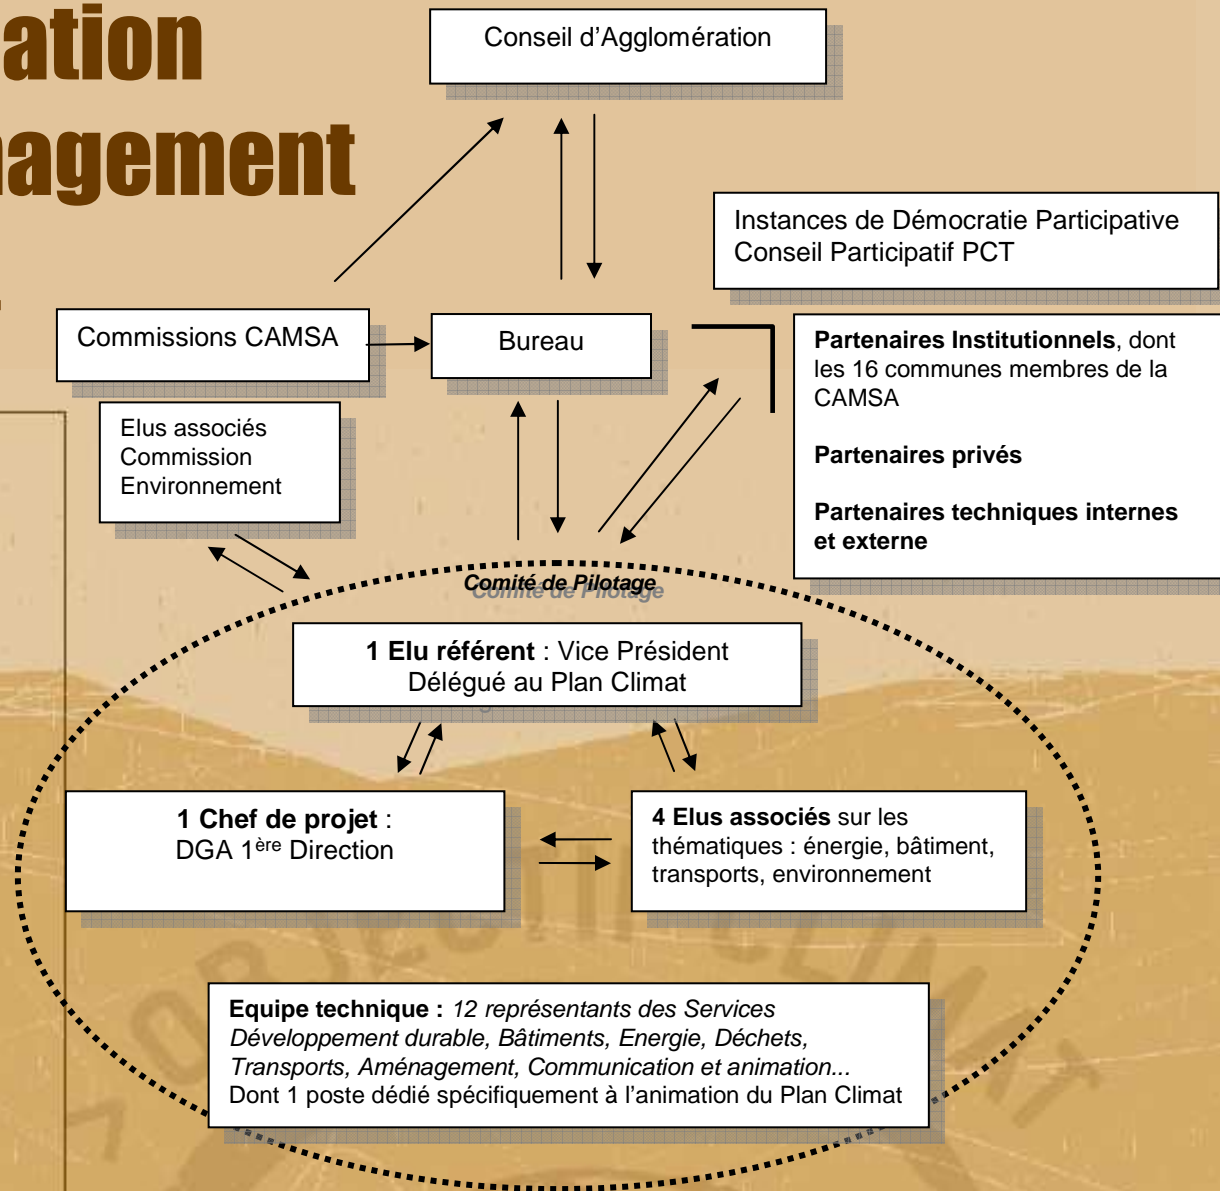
ation
nagement

Conseil d'Agglomération

Instances de Démocratie Participative
Conseil Participatif PCT

Commissions CAMSA

Bureau

**Partenaires Institutionnels**, dont les 16 communes membres de la CAMSA

**Partenaires privés**

**Partenaires techniques internes et externe**

Elus associés
Commission
Environnement

*Comité de Pilotage*

**1 Elu référent** : Vice Président
Délégué au Plan Climat

**1 Chef de projet** :
DGA 1$^{ère}$ Direction

**4 Elus associés** sur les thématiques : énergie, bâtiment, transports, environnement

**Equipe technique :** *12 représentants des Services Développement durable, Bâtiments, Energie, Déchets, Transports, Aménagement, Communication et animation...*
Dont 1 poste dédié spécifiquement à l'animation du Plan Climat